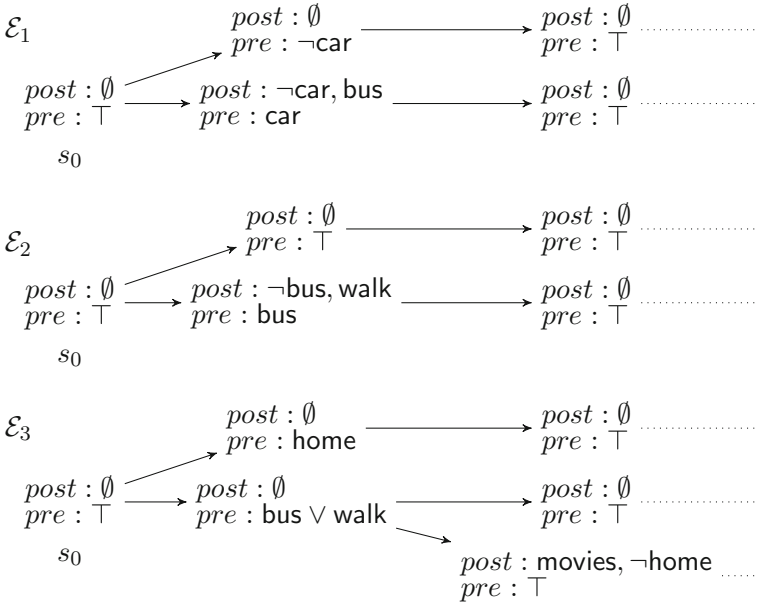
$\mathcal{E}_1$

$post : \emptyset$
$pre : \neg \text{car}$

$post : \emptyset$
$pre : \top$

$post : \emptyset$
$pre : \top$

$post : \neg \text{car}, \text{bus}$
$pre : \text{car}$

$post : \emptyset$
$pre : \top$

$s_0$

$\mathcal{E}_2$

$post : \emptyset$
$pre : \top$

$post : \emptyset$
$pre : \top$

$post : \emptyset$
$pre : \top$

$post : \neg \text{bus}, \text{walk}$
$pre : \text{bus}$

$post : \emptyset$
$pre : \top$

$s_0$

$\mathcal{E}_3$

$post : \emptyset$
$pre : \text{home}$

$post : \emptyset$
$pre : \top$

$post : \emptyset$
$pre : \top$

$post : \emptyset$
$pre : \text{bus} \vee \text{walk}$

$post : \emptyset$
$pre : \top$

$s_0$

$post : \text{movies}, \neg \text{home}$
$pre : \top$